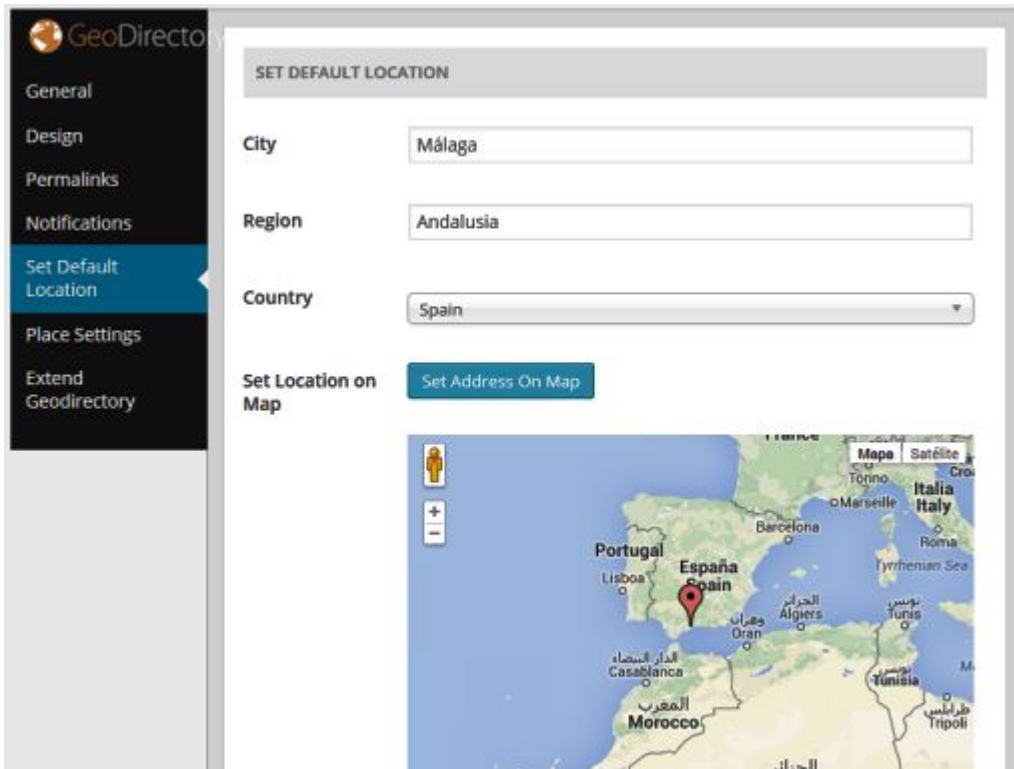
GeoDirectory

General
Design
Permalinks
Notifications
Set Default Location
Place Settings
Extend Geodirectory

SET DEFAULT LOCATION

City
Málaga

Region
Andalusia

Country
Spain

Set Location on Map
Set Address On Map

Mapa | Satélite

+
−

France
Torino
Italia
Italy
Marseille
Barcelona
Roma
Tyrrhenian Sea
Portugal
Lisboa
España
Spain
الجزائر
Algiers
تونس
Tunis
وهران
Oran
الدار البيضاء
Casablanca
تونس
Tunisia
المغرب
Morocco
طرابلس
Tripoli